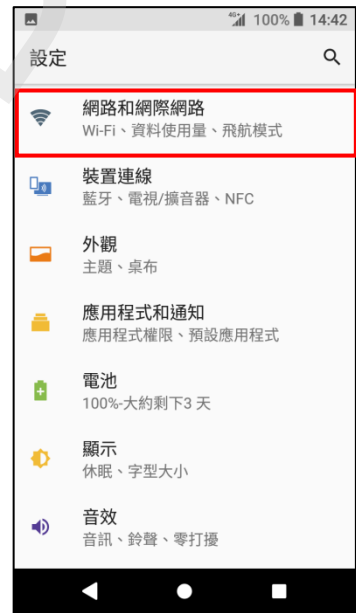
4G 100% 14:42

設定

網路和網際網路
Wi-Fi、資料使用量、飛航模式

裝置連線
藍牙、電視/擴音器、NFC

外觀
主題、桌布

應用程式和通知
應用程式權限、預設應用程式

電池
100%-大約剩下3 天

顯示
休眠、字型大小

音效
音訊、鈴聲、零打擾